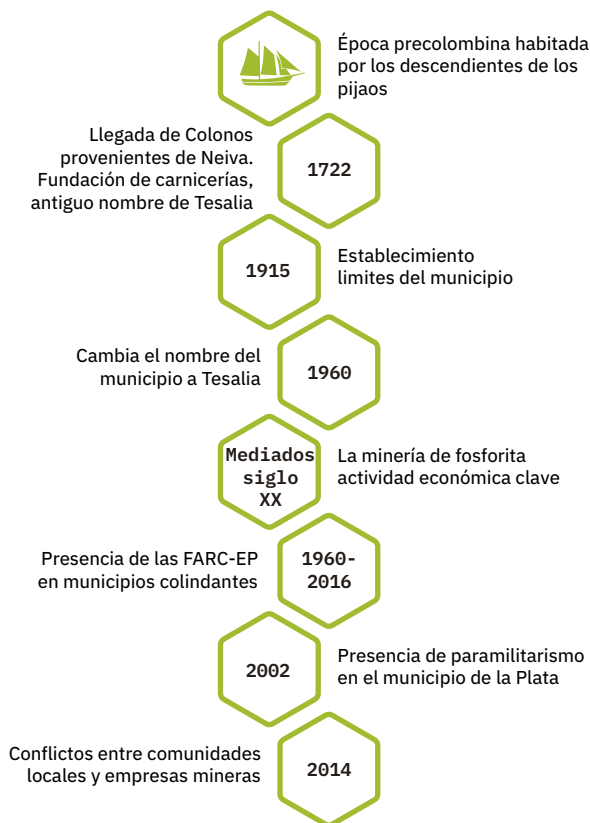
Época precolombina habitada por los descendientes de los pijaos

Llegada de Colonos provenientes de Neiva. Fundación de carnicerías, antiguo nombre de Tesalia

1722

1915

Establecimiento limites del municipio

Cambia el nombre del municipio a Tesalia

1960

Mediados siglo XX

La minería de fosforita actividad económica clave

Presencia de las FARC-EP en municipios colindantes

1960-2016

2002

Presencia de paramilitarismo en el municipio de la Plata

Conflictos entre comunidades locales y empresas mineras

2014